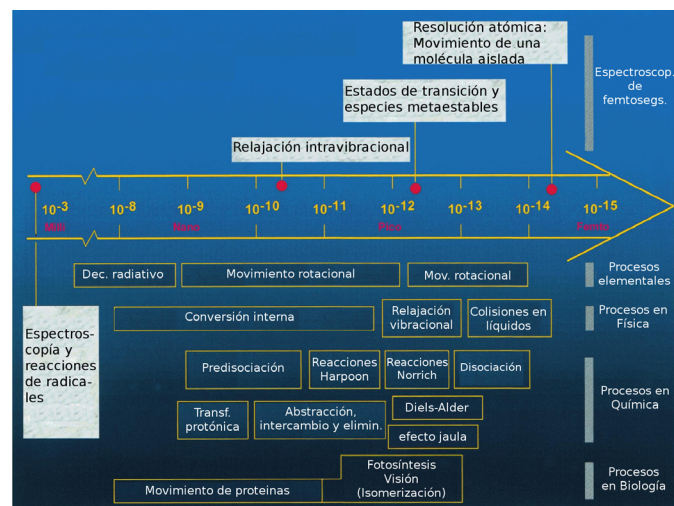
Resolución atómica: Movimiento de una molécula aislada

Estados de transición y especies metaestables

Relajación intravibracional

Espectroscop. de femtosegs.

$10^{-3}$ Mili
$10^{-8}$
$10^{-9}$ Nano
$10^{-10}$
$10^{-11}$
$10^{-12}$ Pico
$10^{-13}$
$10^{-14}$
$10^{-15}$ Femto

Dec. radiativo
Movimiento rotacional
Mov. rotacional
Procesos elementales

Espectroscopía y reacciones de radicales

Conversión interna
Relajación vibracional
Colisiones en líquidos
Procesos en Física

Predisociación
Reacciones Harpoon
Reacciones Norrich
Disociación
Procesos en Química

Transf. protónica
Abstracción, intercambio y elimin.
Diels-Alder
efecto jaula

Movimiento de proteinas
Fotosíntesis Visión (Isomerización)
Procesos en Biología